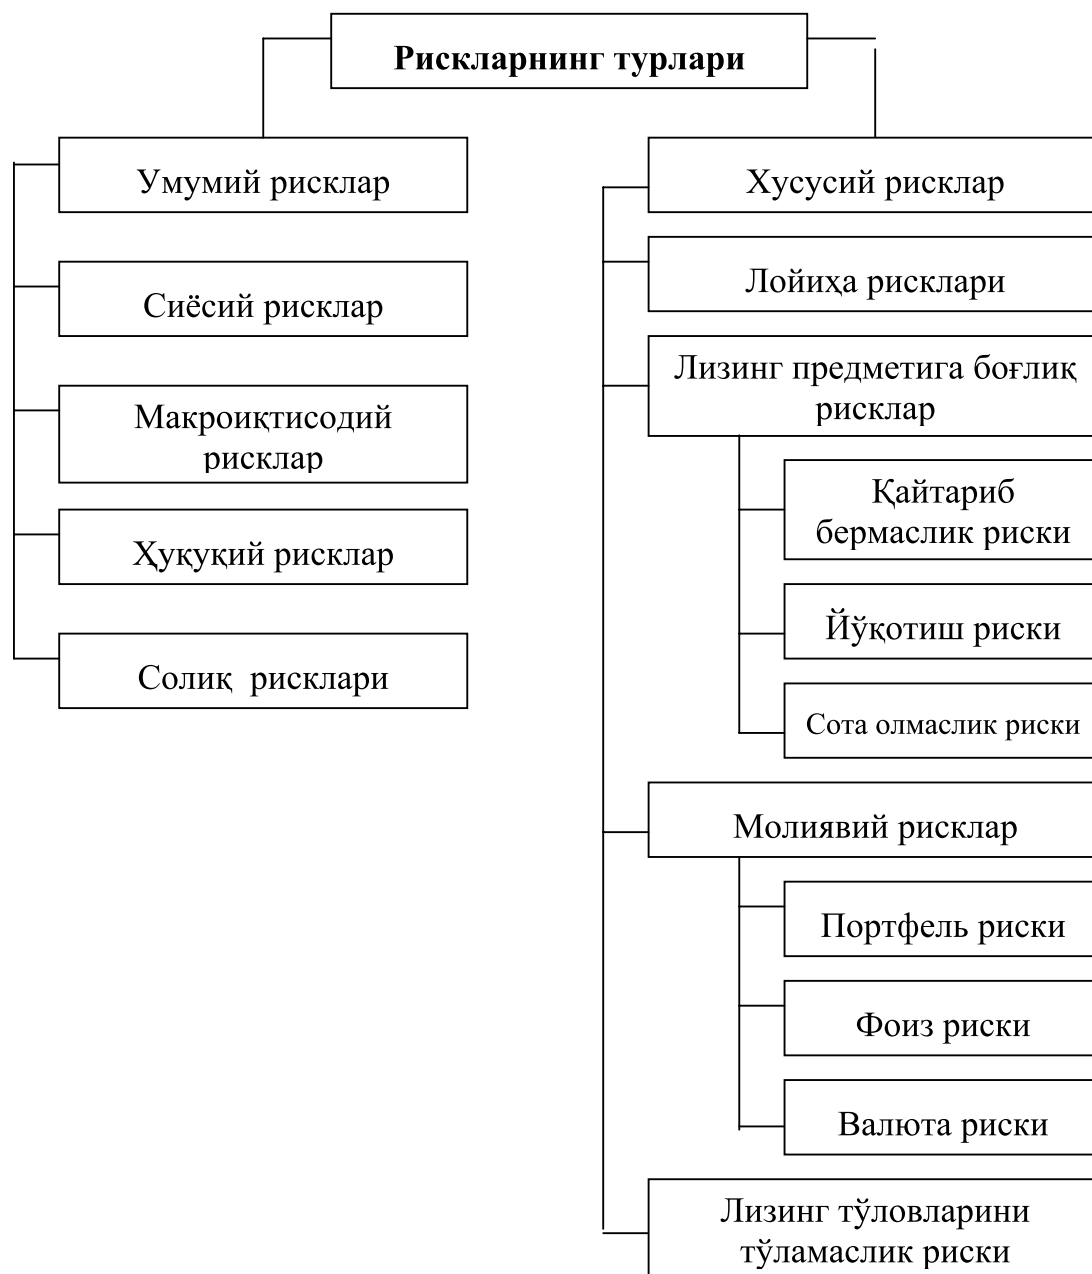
Рискларнинг турлари

Умумий рисклар

Сиёсий рисклар

Макроиқтисодий рисклар

Ҳуқуқий рисклар

Солиқ рисклари

Хусусий рисклар

Лойиҳа рисклари

Лизинг предметига боғлиқ рисклар

Қайтариб бермаслик риски

Йўқотиш риски

Сота олмаслик риски

Молиявий рисклар

Портфель риски

Фоиз риски

Валюта риски

Лизинг тўловларини тўламаслик риски